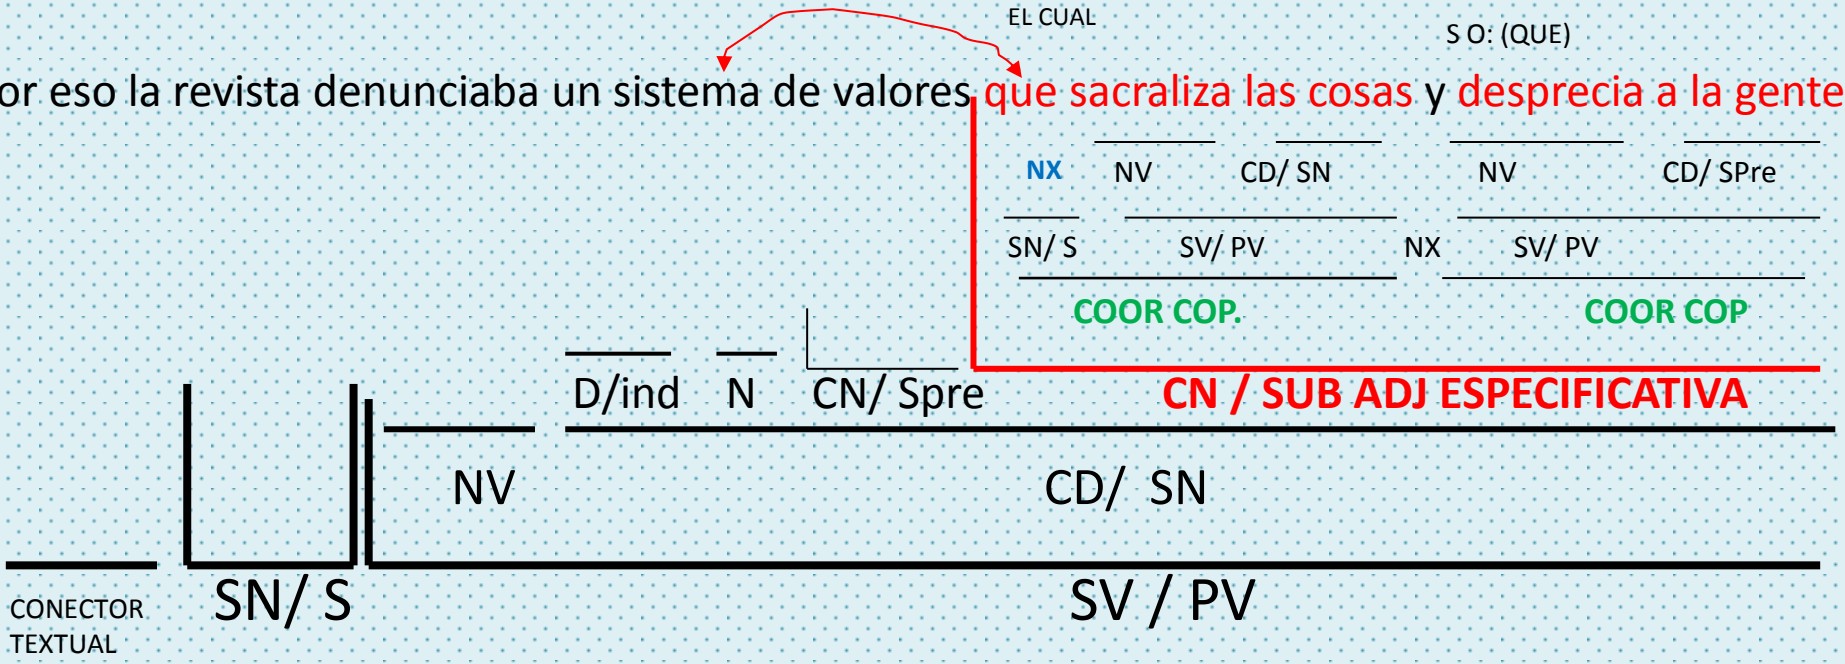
EL CUAL

S O: (QUE)

or eso la revista denunciaba un sistema de valores que sacraliza las cosas y desprecia a la gente

NX NV CD/ SN NV CD/ SPre

SN/ S SV/ PV NX SV/ PV

COOR COP. COOR COP

D/ind N CN/ Spre CN / SUB ADJ ESPECIFICATIVA

NV CD/ SN

CONECTOR TEXTUAL SN/ S SV / PV